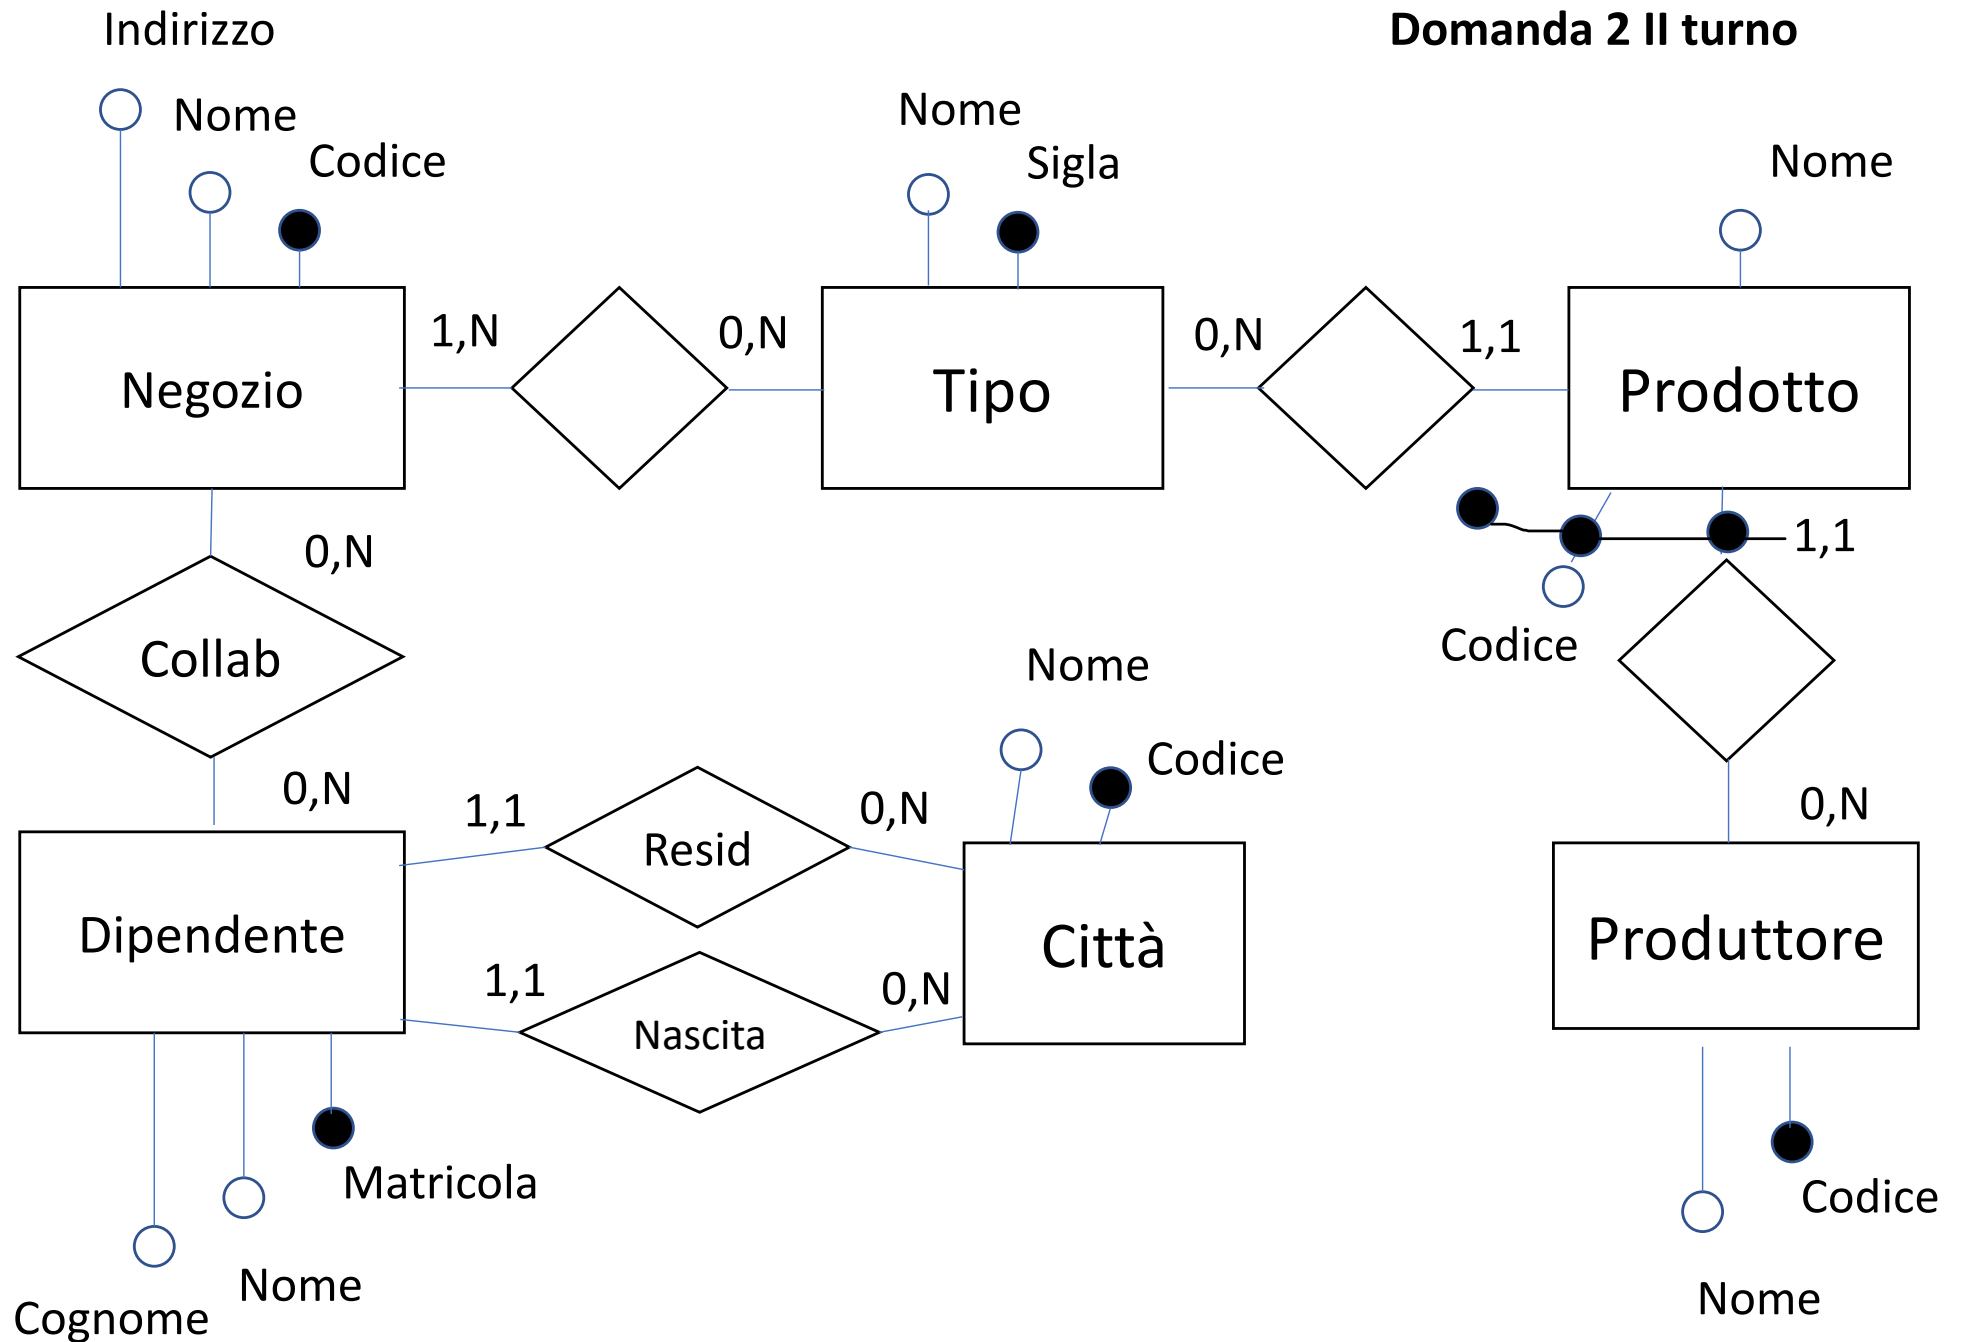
Indirizzo

Domanda 2 II turno

Nome

Codice

Nome

Sigla

Nome

Negozio

1,N

0,N

Tipo

0,N

1,1

Prodotto

0,N

Collab

1,1

Codice

Nome

Codice

0,N

1,1

Resid

0,N

Dipendente

Città

0,N

Produttore

1,1

Nascita

0,N

Matricola

Codice

Cognome

Nome

Nome